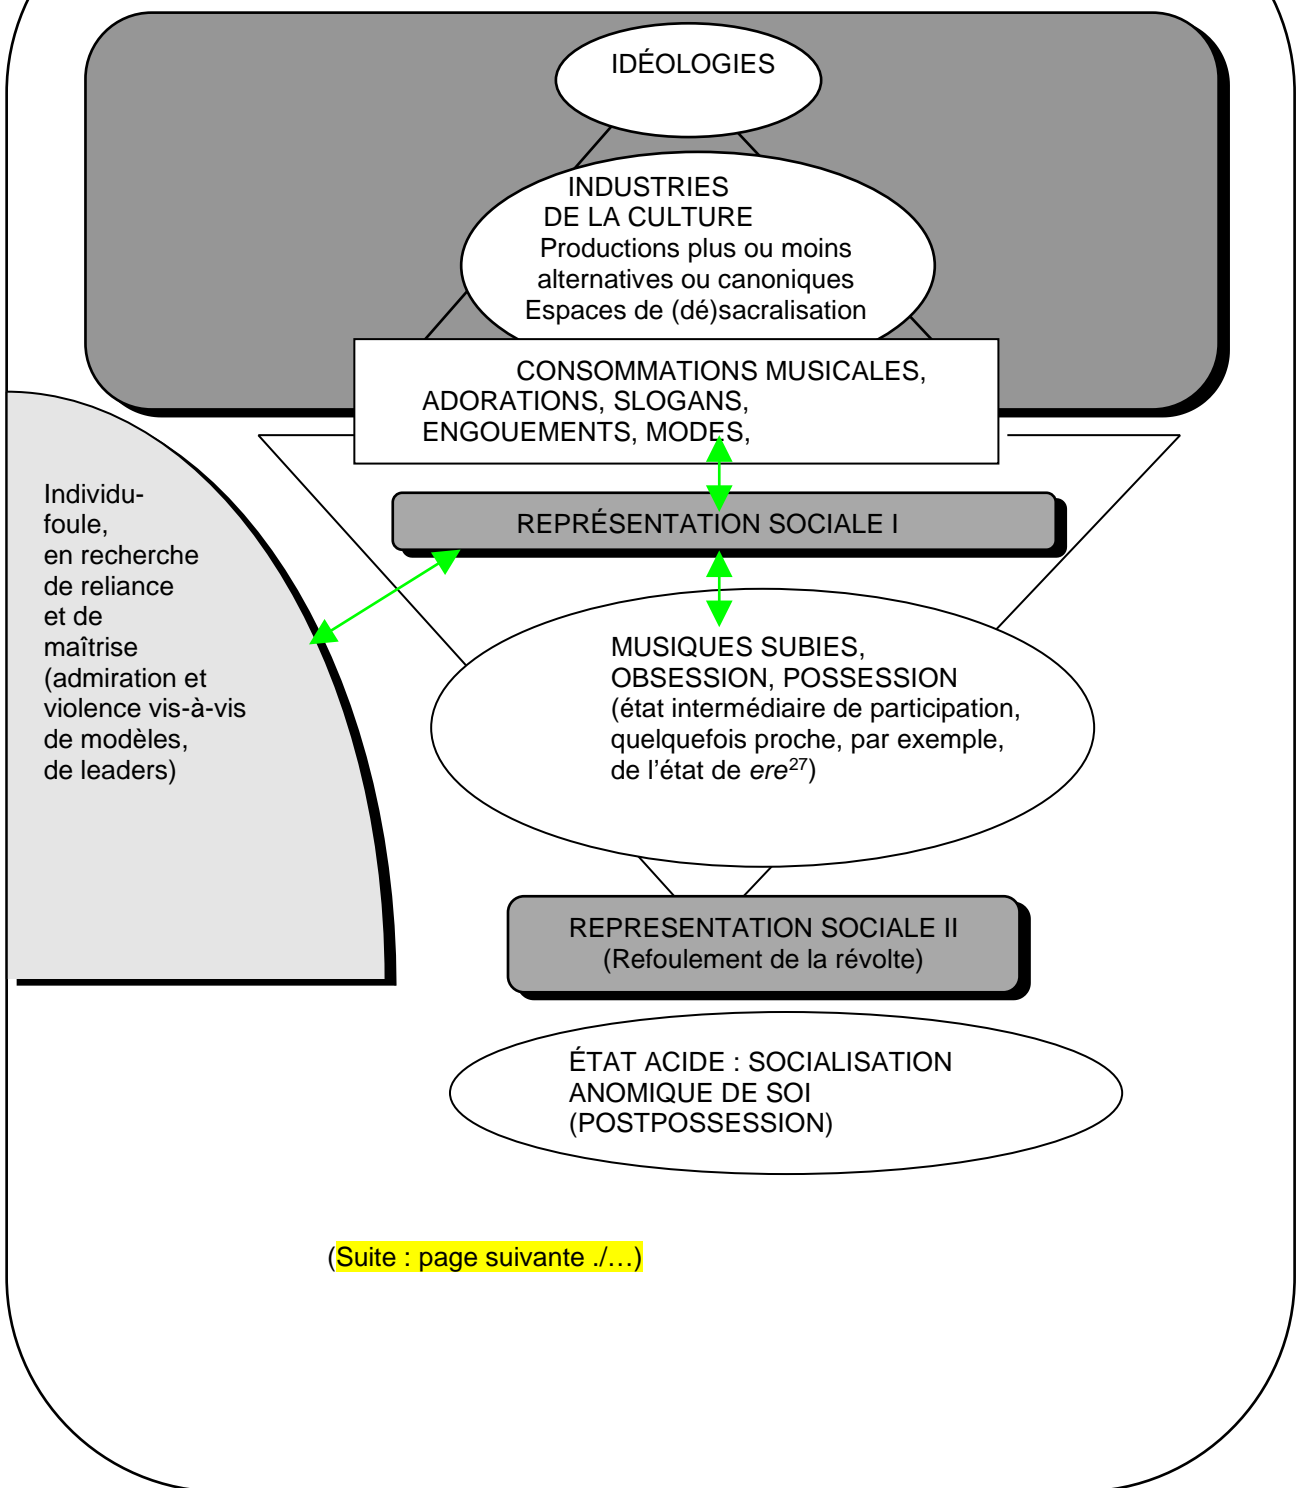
IDÉOLOGIES

INDUSTRIES DE LA CULTURE
Productions plus ou moins alternatives ou canoniques
Espaces de (dé)sacralisation

CONSOMMATIONS MUSICALES, ADORATIONS, SLOGANS, ENGOUEMENTS, MODES,

REPRÉSENTATION SOCIALE I

Individu-foule, en recherche de reliance et de maîtrise (admiration et violence vis-à-vis de modèles, de leaders)

MUSIQUES SUBIES, OBSESSION, POSSESSION
(état intermédiaire de participation, quelquefois proche, par exemple, de l'état de *ere*$^{27}$)

REPRESENTATION SOCIALE II
(Refoulement de la révolte)

ÉTAT ACIDE : SOCIALISATION ANOMIQUE DE SOI (POSTPOSSESSION)

(Suite : page suivante ./…)